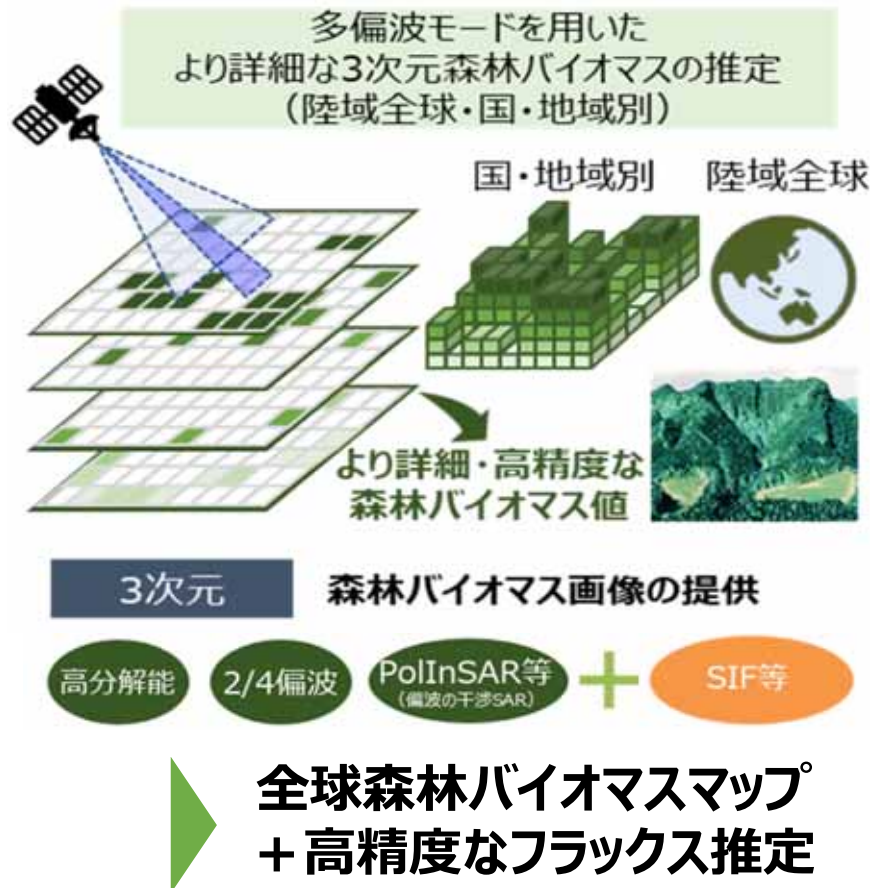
多偏波モードを用いた
より詳細な3次元森林バイオマスの推定
（陸域全球・国・地域別）

国・地域別

陸域全球

より詳細・高精度な
森林バイオマス値

3次元

森林バイオマス画像の提供

高分解能

2/4偏波

PolInSAR等
（偏波の干渉SAR）

＋

SIF等

全球森林バイオマスマップ
＋高精度なフラックス推定